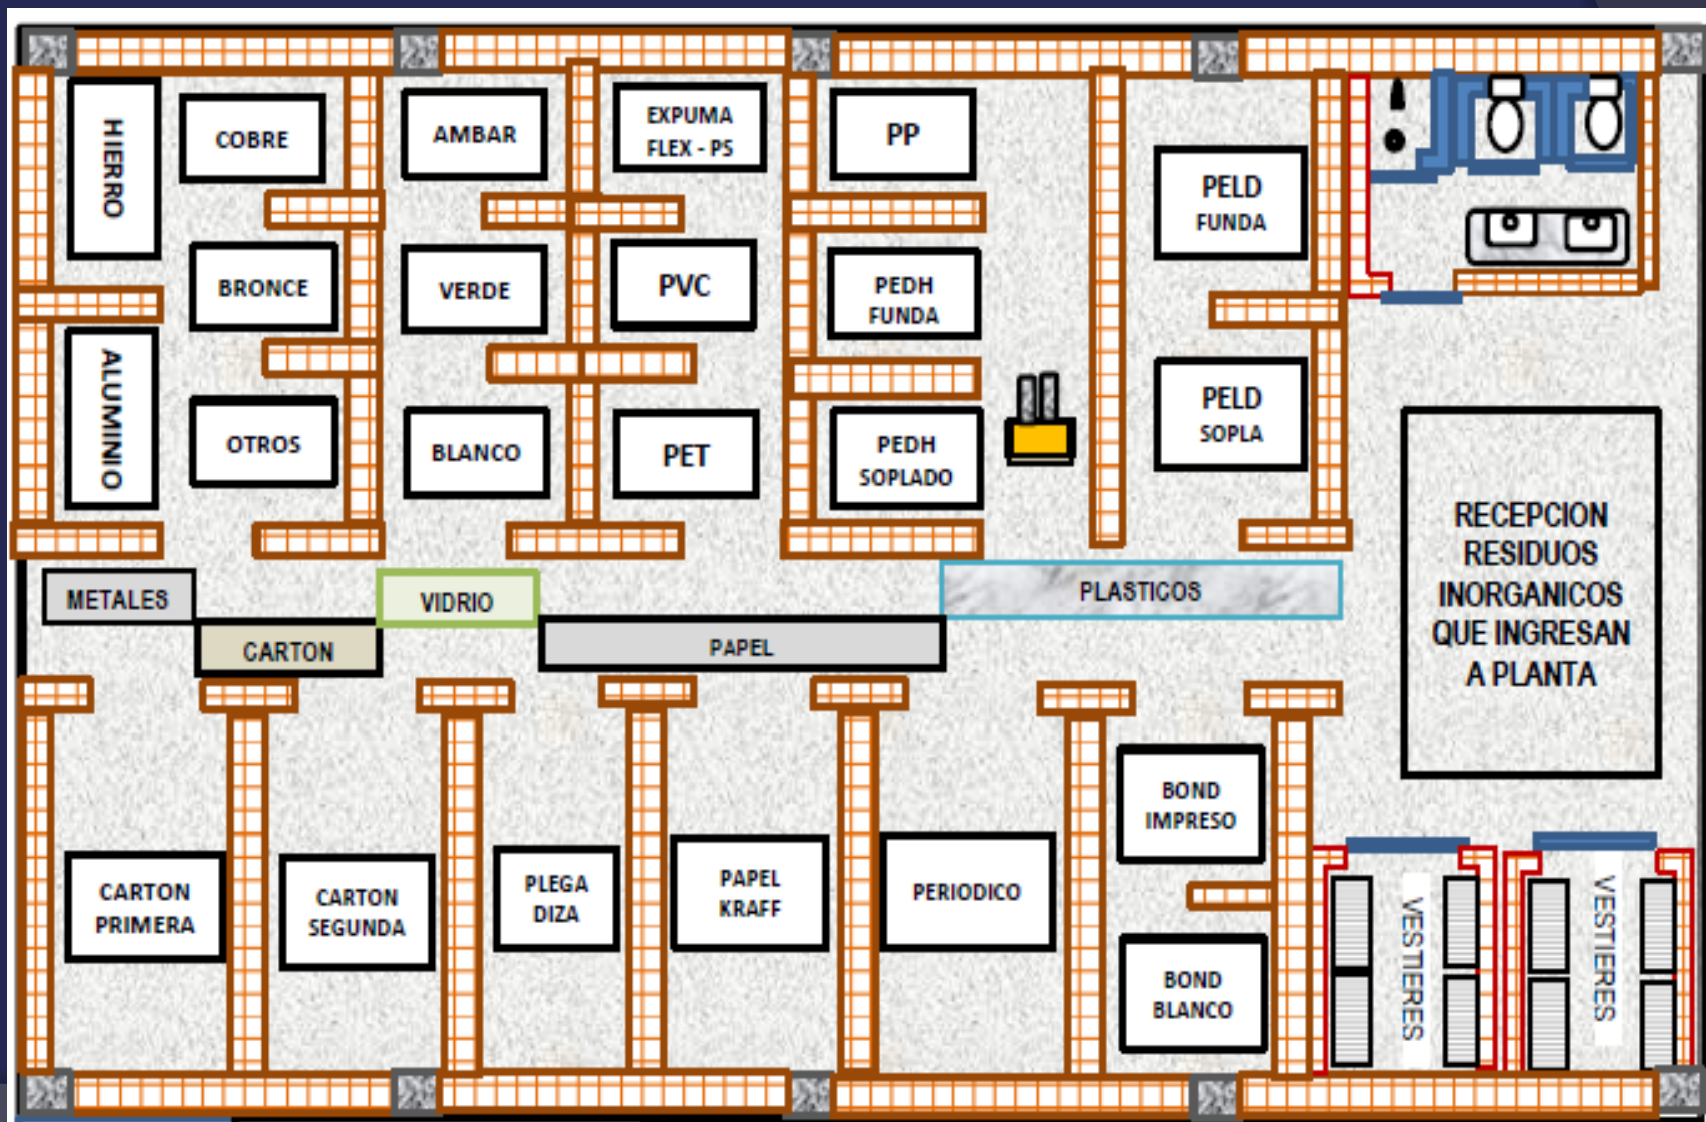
HIERRO

COBRE

BRONCE

ALUMINIO

OTROS

AMBAR

VERDE

BLANCO

EXPUMA FLEX - PS

PVC

PET

PP

PEDH FUNDA

PEDH SOPLADO

PELD FUNDA

PELD SOPLA

RECEPCION RESIDUOS INORGANICOS QUE INGRESAN A PLANTA

METALES

VIDRIO

CARTON

PAPEL

PLASTICOS

CARTON PRIMERA

CARTON SEGUNDA

PLEGA DIZA

PAPEL KRAFF

PERIODICO

BOND IMPRESO

BOND BLANCO

VESTIERES

VESTIERES